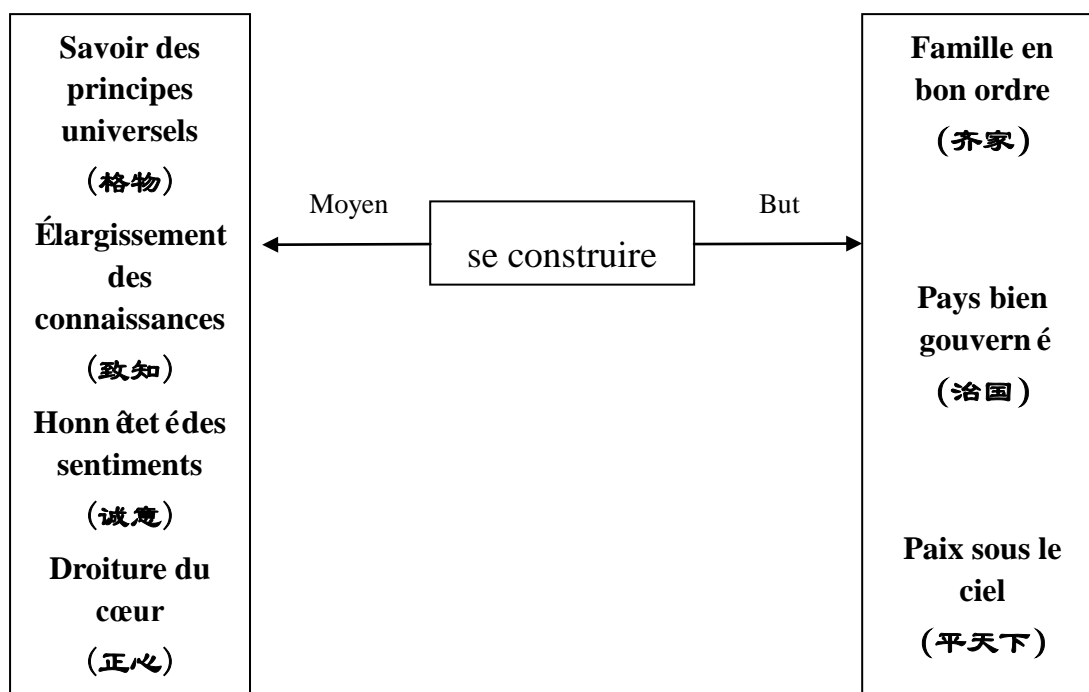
Savoir des principes universels

（格物）

Élargissement des connaissances

（致知）

Honnêteté des sentiments

（诚意）

Droiture du cœur

（正心）

Moyen

se construire

But

Famille en bon ordre

（齐家）

Pays bien gouverné

（治国）

Paix sous le ciel

（平天下）